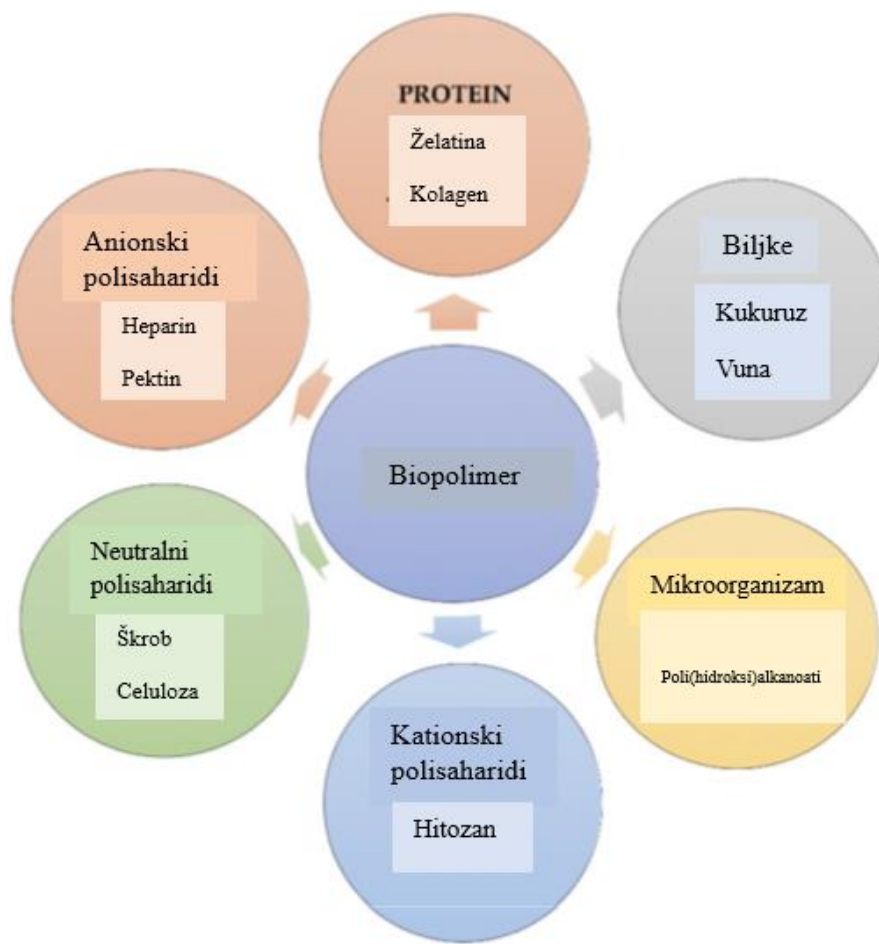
PROTEIN
Želatina
Kolagen

Anionski polisaharidi
Heparin
Pektin

Biljke
Kukuruz
Vuna

Biopolimer

Neutralni polisaharidi
Škrob
Celuloza

Mikroorganizam
Poli(hidroksi)alkanoati

Kationski polisaharidi
Hitozan